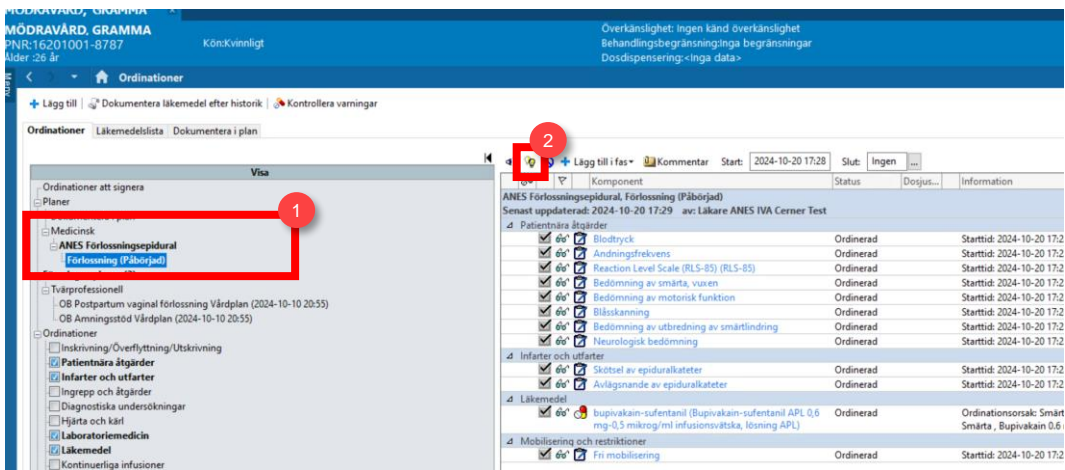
MÖDRAVÅRD, GRAMMA
MÖDRAVÅRD, GRAMMA
PNR:16201001-8787
Ålder :26 år
Kön:Kvinnligt
Överkänslighet: Ingen känd överkänslighet
Behandlingsbegränsning:Inga begränsningar
Dosdispensering:<Inga data>

Ordinationer

Lägg till | Dokumentera läkemedel efter historik | Kontrollera varningar

Ordinationer | Läkemedelslista | Dokumentera i plan

Visa
Ordinationer att signera
Planer
Medicinsk
ANES Förlossningsepidural
Förlossning (Påbörjad)
Tvärprofessionell
OB Postpartum vaginal förlossning Vårdplan (2024-10-10 20:55)
OB Amningsstöd Vårdplan (2024-10-10 20:55)
Ordinationer
Inskrivning/Överflyttning/Utskrivning
Patientnära åtgärder
Infarter och utfarter
Ingrepp och åtgärder
Diagnostiska undersökningar
Hjärta och kärl
Laboratoriemedicin
Läkemedel
Kontinuerliga infusioner

1
2

Lägg till i fas | Kommentar | Start: 2024-10-20 17:28 | Slut: Ingen

| Komponent | Status | Dosjus... | Information |
|---|---|---|---|
| ANES Förlossningsepidural, Förlossning (Påbörjad) | | | |
| Senast uppdaterad: 2024-10-20 17:29 av: Läkare ANES IVA Cerner Test | | | |
| Patientnära åtgärder | | | |
| Blodtryck | Ordinerad | | Starttid: 2024-10-20 17:2 |
| Andningsfrekvens | Ordinerad | | Starttid: 2024-10-20 17:2 |
| Reaction Level Scale (RLS-85) (RLS-85) | Ordinerad | | Starttid: 2024-10-20 17:2 |
| Bedömning av smärta, vuxen | Ordinerad | | Starttid: 2024-10-20 17:2 |
| Bedömning av motorisk funktion | Ordinerad | | Starttid: 2024-10-20 17:2 |
| Blåsskanning | Ordinerad | | Starttid: 2024-10-20 17:2 |
| Bedömning av utbredning av smärtlindring | Ordinerad | | Starttid: 2024-10-20 17:2 |
| Neurologisk bedömning | Ordinerad | | Starttid: 2024-10-20 17:2 |
| Infarter och utfarter | | | |
| Skötsel av epiduralkateter | Ordinerad | | Starttid: 2024-10-20 17:2 |
| Avlägsnande av epiduralkateter | Ordinerad | | Starttid: 2024-10-20 17:2 |
| Läkemedel | | | |
| bupivakain-sufentanil (Bupivakain-sufentanil APL 0,6 mg-0,5 mikrog/ml infusionsvätska, lösning APL) | Ordinerad | | Ordinationsorsak: Smärt Smärta , Bupivakain 0.6 |
| Mobilisering och restriktioner | | | |
| Fri mobilisering | Ordinerad | | Starttid: 2024-10-20 17:2 |